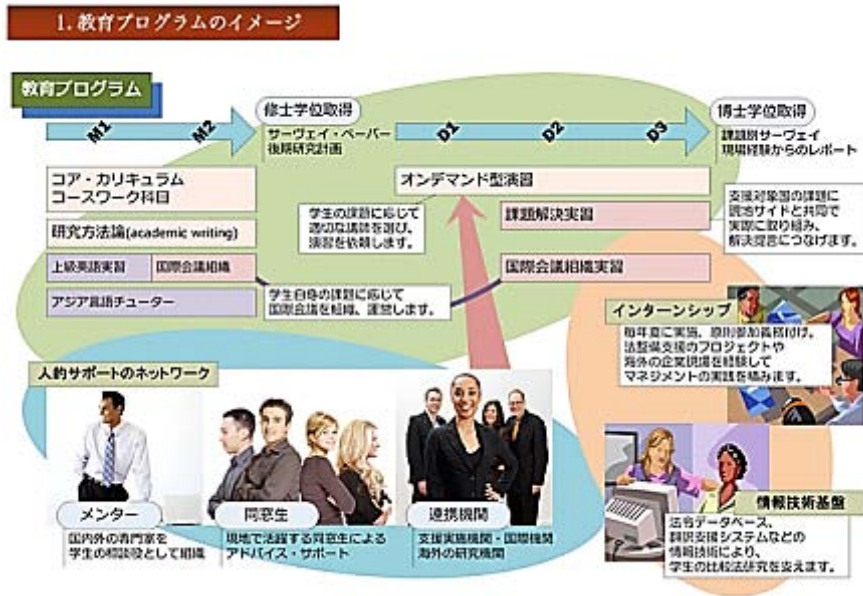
1. 教育プログラムのイメージ

教育プログラム

M1

M2

修士学位取得

サーヴェイ・ペーパー
後期研究計画

D1

D2

D3

博士学位取得

課題別サーヴェイ
現場経験からのレポート

コア・カリキュラム
コースワーク科目

研究方法論(academic writing)

上級英語実習

国際会議組織

アジア言語チューター

オンデマンド型演習

学生の課題に応じて適切な講師を選び、演習を依頼します。

課題解決実習

支援対象国の課題に現地サイドと共同で実際に取り組み、解決提言につなげます。

国際会議組織実習

学生自身の課題に応じて国際会議を組織、運営します。

インターンシップ

毎年夏に実施。原則参加義務付け。法整備支援のプロジェクトや海外の企業現場を経験してマネジメントの実践を積み上げます。

人的サポートのネットワーク

メンター

国内外の専門家を学生の相談役として組織

同窓生

現地で活躍する同窓生によるアドバイス・サポート

連携機関

支援実施機関・国際機関
海外の研究機関

情報技術基盤

法令データベース、翻訳支援システムなどの情報技術により、学生の比較法研究を支えます。